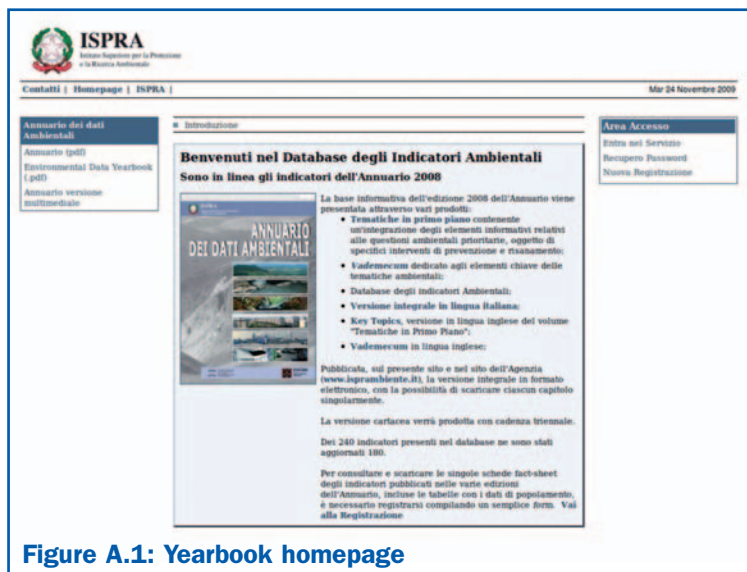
ISPRA
Istituto Superiore per la Protezione e la Ricerca Ambientale

Contatti | Homepage | ISPRA |

Mar 24 Novembre 2009

Annuario dei dati Ambientali
Annuario (pdf)
Environmental Data Yearbook (.pdf)
Annuario versione multimediale

Introduzione

Area Accesso
Entra nel Servizio
Recupero Password
Nuova Registrazione

Benvenuti nel Database degli Indicatori Ambientali

Sono in linea gli indicatori dell'Annuario 2008

ANNUARIO DEI DATI AMBIENTALI

La base informativa dell'edizione 2008 dell'Annuario viene presentata attraverso vari prodotti:
- Tematiche in primo piano contenente un'integrazione degli elementi informativi relativi alle questioni ambientali prioritarie, oggetto di specifici interventi di prevenzione e risanamento;
- Vademecum dedicato agli elementi chiave delle tematiche ambientali;
- Database degli indicatori Ambientali;
- Versione integrale in lingua italiana;
- Key Topics, versione in lingua inglese del volume "Tematiche in Primo Piano";
- Vademecum in lingua inglese;

Pubblicata, sul presente sito e nel sito dell'Agenzia (www.isprambiente.it), la versione integrale in formato elettronico, con la possibilità di scaricare ciascun capitolo singolarmente.

La versione cartacea verrà prodotta con cadenza triennale.

Dei 240 indicatori presenti nel database ne sono stati aggiornati 180.

Per consultare e scaricare le singole schede fact-sheet degli indicatori pubblicati nelle varie edizioni dell'Annuario, incluse le tabelle con i dati di popolamento, è necessario registrarsi compilando un semplice form. Vai alla Registrazione

Figure A.1: Yearbook homepage